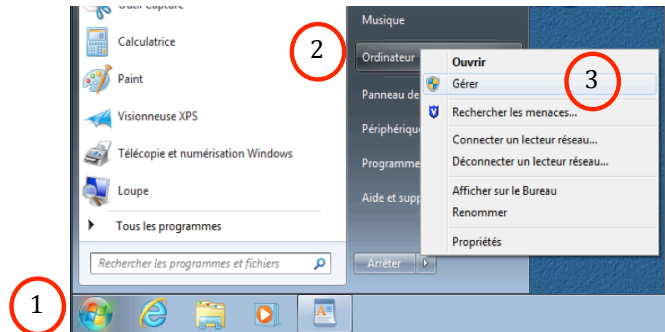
Outil Capture

Calculatrice

Paint

Visionneuse XPS

Télécopie et numérisation Windows

Loupe

Tous les programmes

Rechercher les programmes et fichiers

2

Musique

Ordinateur

Panneau de

Périphérique

Programme

Aide et supp

Arrêter

Ouvrir

Gérer

3

Rechercher les menaces...

Connecter un lecteur réseau...

Déconnecter un lecteur réseau...

Afficher sur le Bureau

Renommer

Propriétés

1